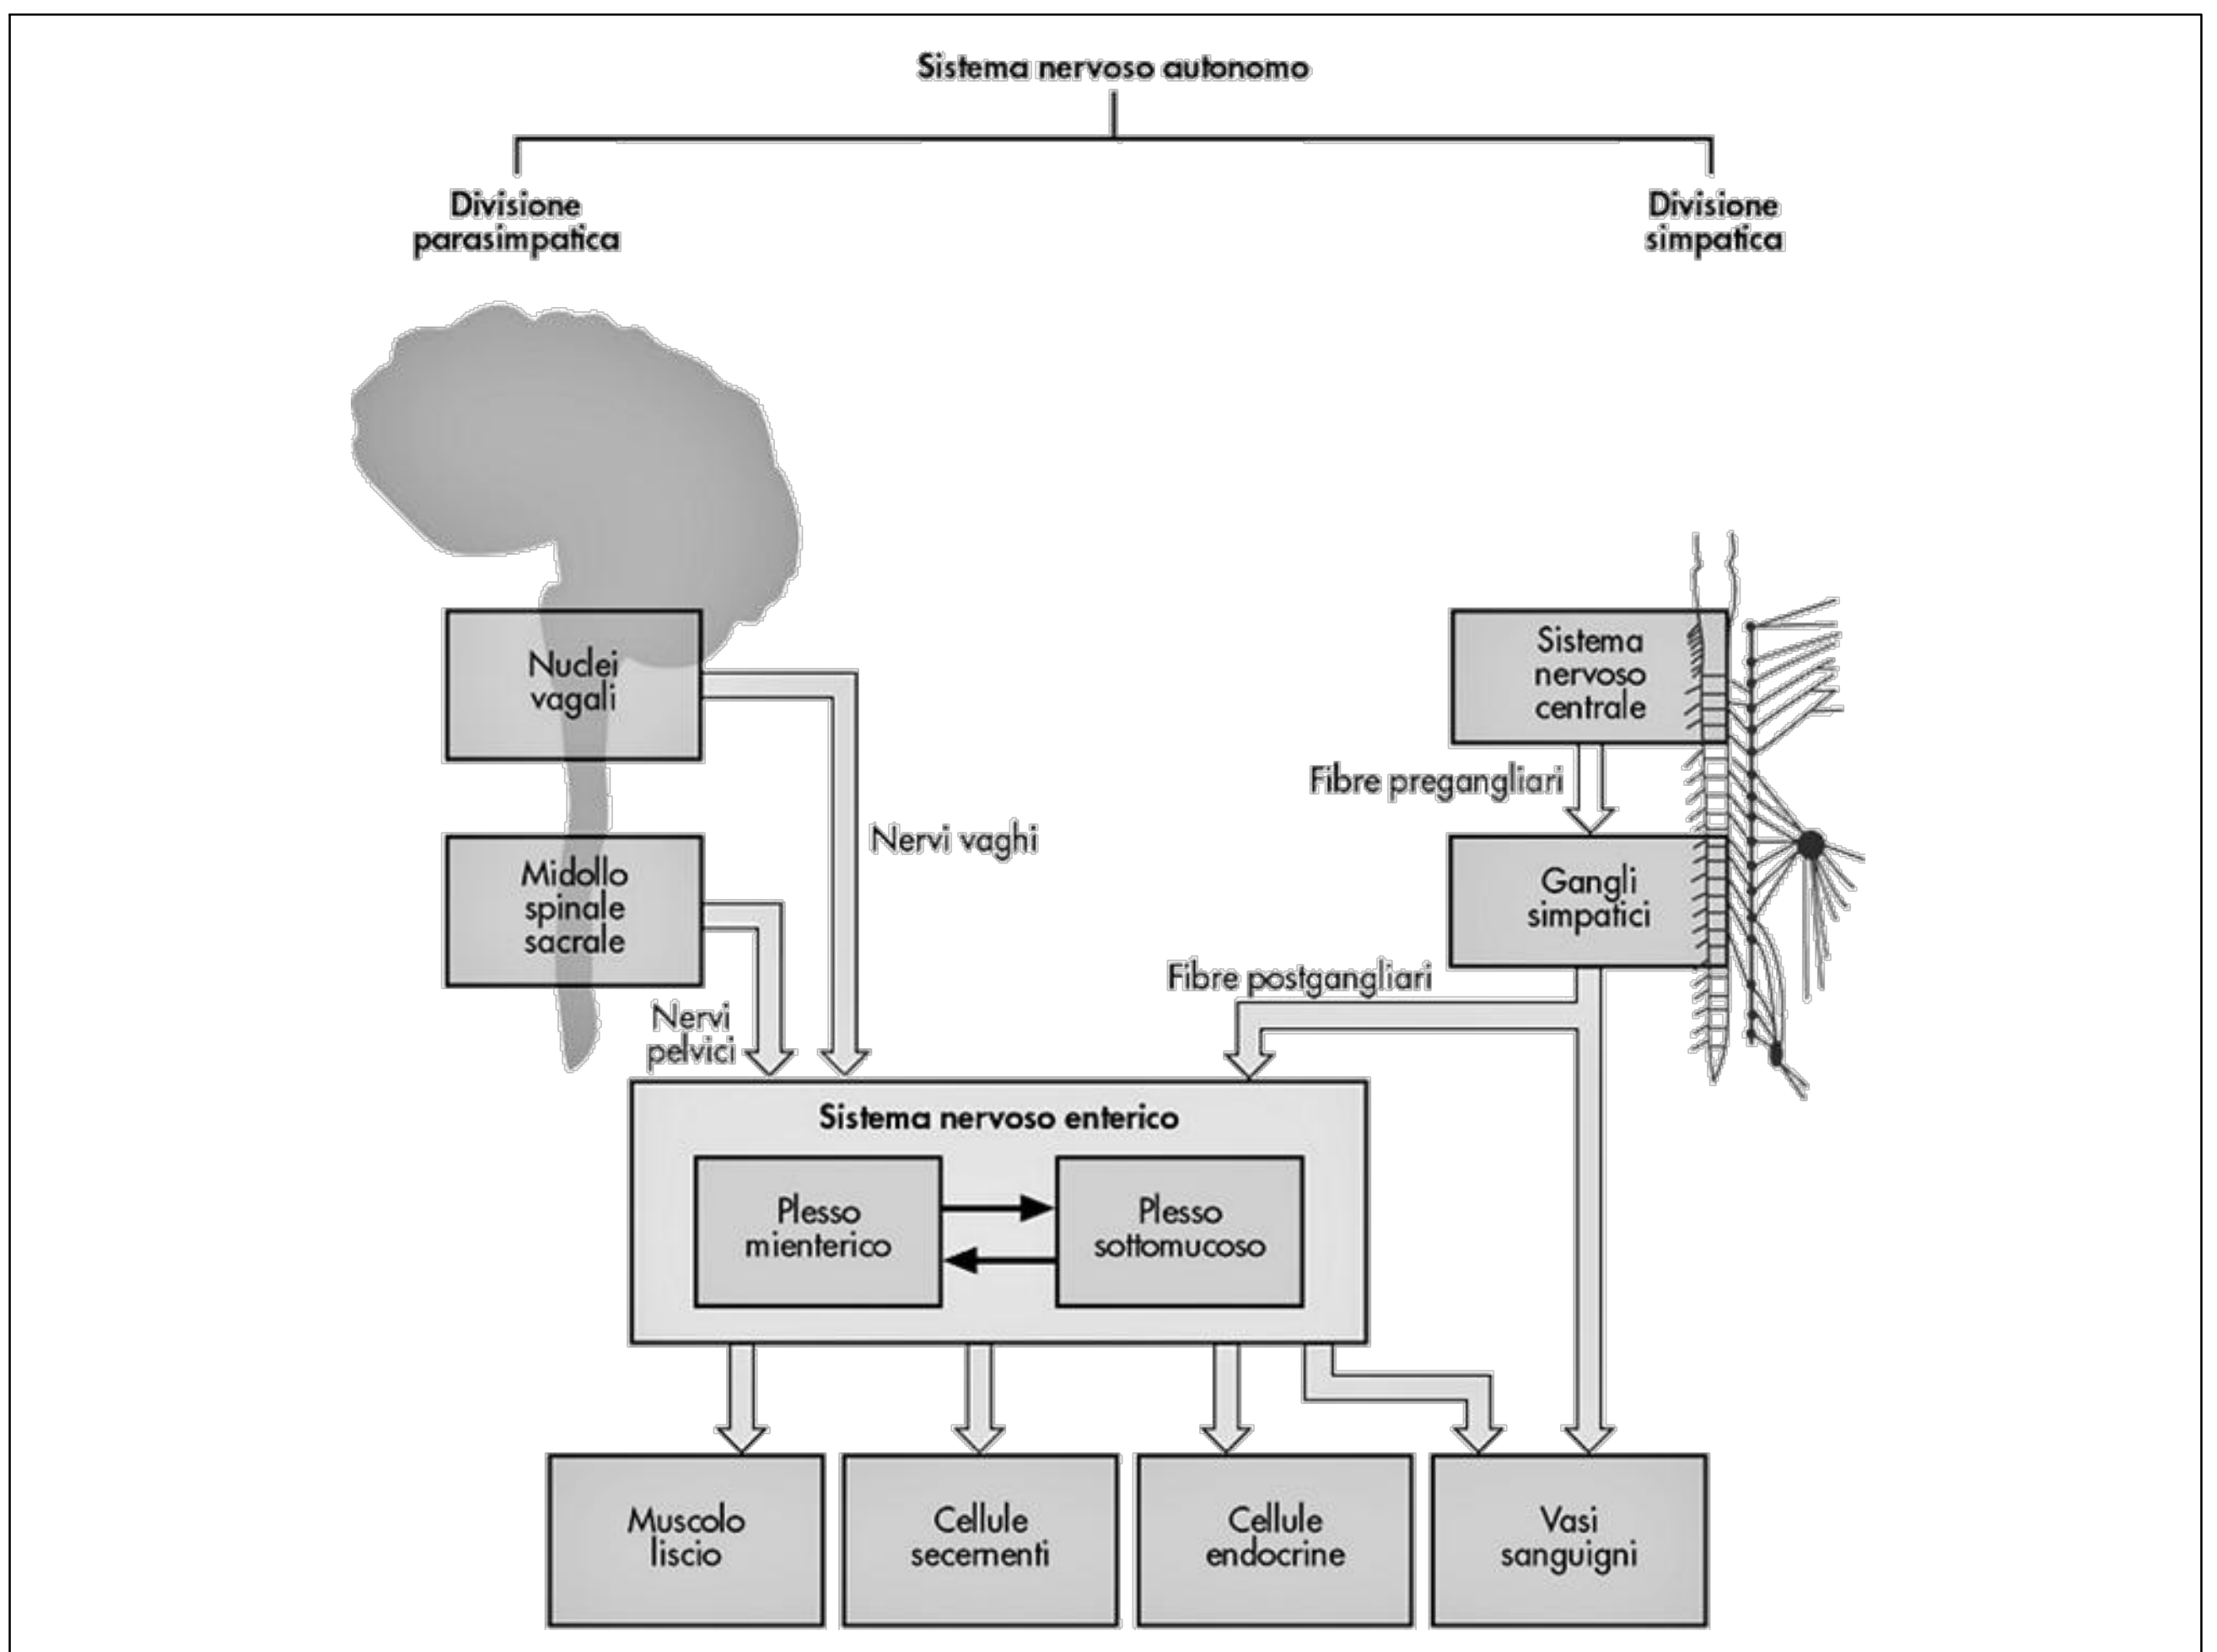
Sistema nervoso autonomo

Divisione parasimpatica

Divisione simpatica

Nuclei vagali

Midollo spinale sacrale

Nervi vaghi

Nervi pelvici

Sistema nervoso centrale

Fibre pregangliari

Gangli simpatici

Fibre postgangliari

Sistema nervoso enterico

Plesso mienterico

Plesso sottomucoso

Muscolo liscio

Cellule secernenti

Cellule endocrine

Vasi sanguigni